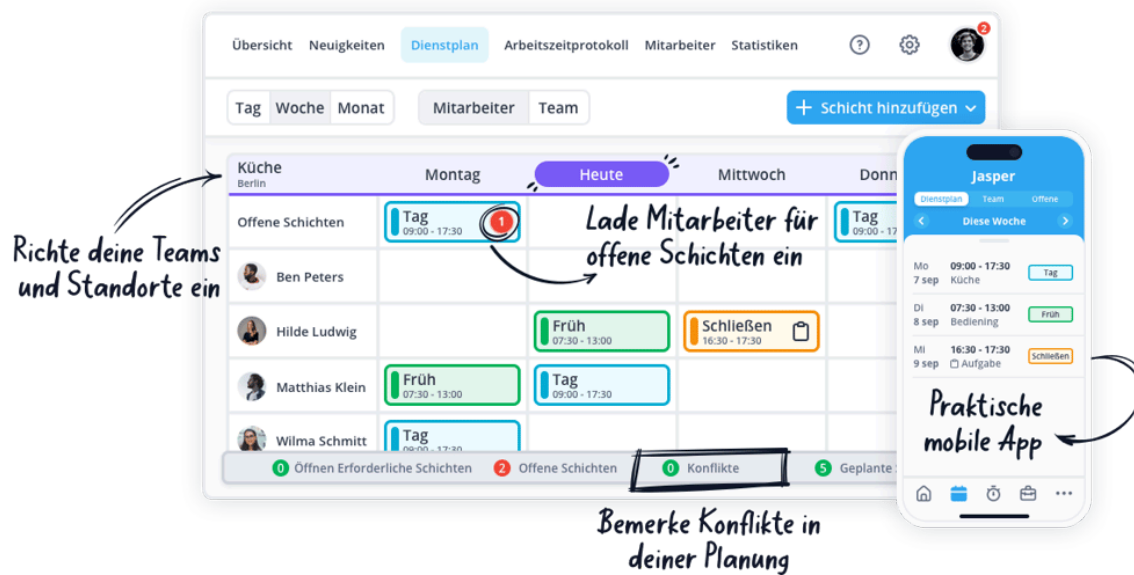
Übersicht Neuigkeiten Dienstplan Arbeitszeitprotokoll Mitarbeiter Statistiken

2

Tag Woche Monat

Mitarbeiter Team

+ Schicht hinzufügen

Küche
Berlin

Montag

Heute

Mittwoch

Donn

Offene Schichten

Tag
09:00 - 17:30

1

Tag
09:00 - 17:30

Lade Mitarbeiter für offene Schichten ein

Ben Peters

Hilde Ludwig

Früh
07:30 - 13:00

Schließen
16:30 - 17:30

Matthias Klein

Früh
07:30 - 13:00

Tag
09:00 - 17:30

Wilma Schmitt

Tag
09:00 - 17:30

0 Öffnen Erforderliche Schichten 2 Offene Schichten 0 Konflikte 5 Geplante

Richte deine Teams und Standorte ein

Bemerke Konflikte in deiner Planung

Jasper

Dienstplan Team Offene

Diese Woche

Mo
7 sep
09:00 - 17:30
Küche
Tag

Di
8 sep
07:30 - 13:00
Bedienung
Früh

Mi
9 sep
16:30 - 17:30
Aufgabe
Schließen

Praktische mobile App